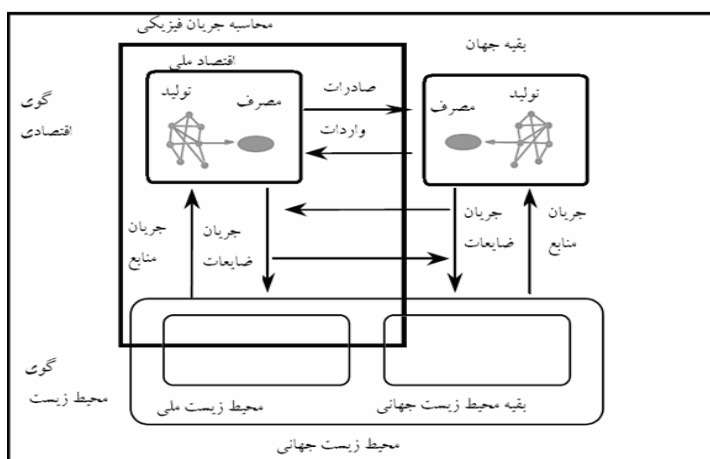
محاسبه جریان فیزیکی

بقیه جهان

اقتصاد ملی

گوی اقتصادی

تولید

مصرف

صادرات

واردات

مصرف

تولید

جریان منابع

جریان ضایعات

جریان ضایعات

جریان منابع

گوی محیط زیست

محیط زیست ملی

بقیه محیط زیست جهانی

محیط زیست جهانی